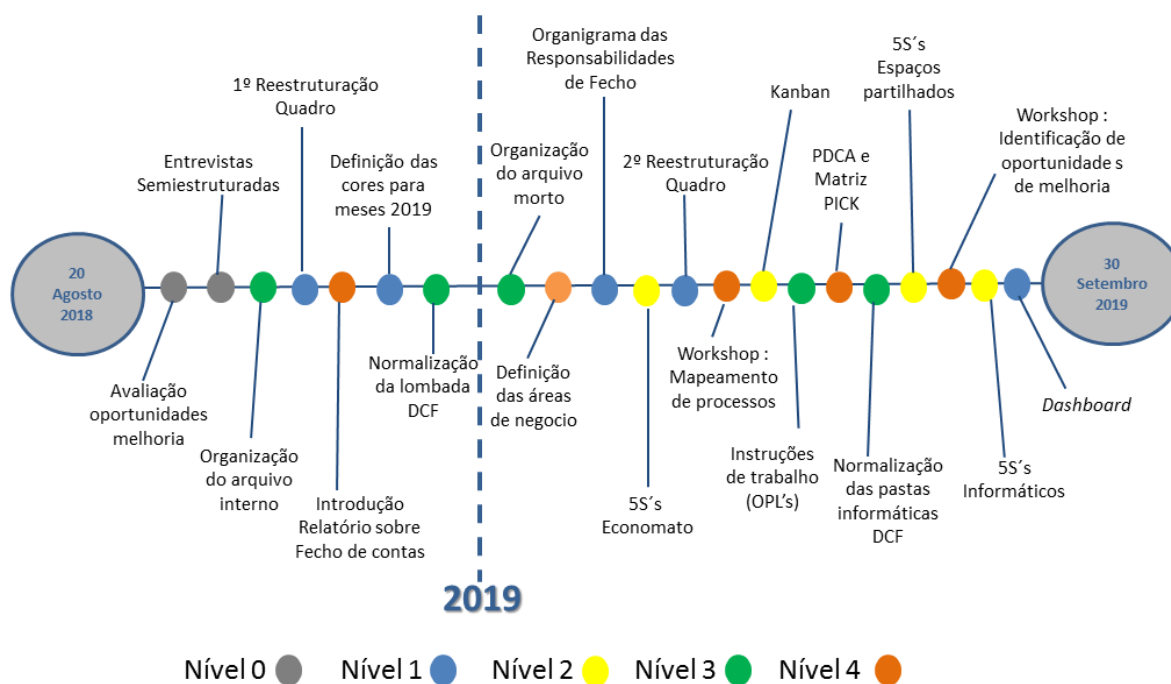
20 Agosto 2018

Avaliação oportunidades melhoria

Entrevistas Semiestruturadas

Organização do arquivo interno

1º Reestruturação Quadro

Introdução Relatório sobre Fecho de contas

Definição das cores para meses 2019

Normalização da lombada DCF

2019

Organização do arquivo morto

Definição das áreas de negocio

Organigrama das Responsabilidades de Fecho

5S´s Economato

2º Reestruturação Quadro

Workshop : Mapeamento de processos

Kanban

Instruções de trabalho (OPL's)

PDCA e Matriz PICK

Normalização das pastas informáticas DCF

5S´s Espaços partilhados

Workshop : Identificação de oportunidade s de melhoria

5S´s Informáticos

Dashboard

30 Setembro 2019

Nível 0 Nível 1 Nível 2 Nível 3 Nível 4